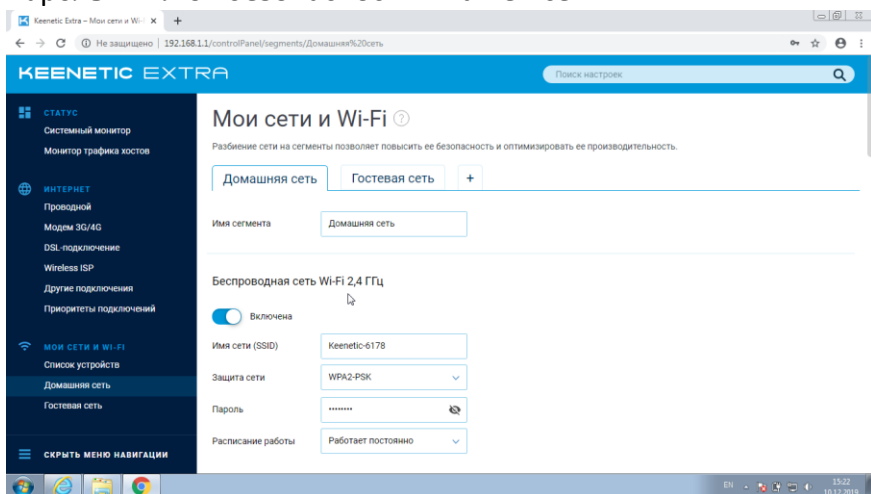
Keenetic Extra – Мои сети и Wi-Fi ×

Не защищено | 192.168.1.1/controlPanel/segments/Домашняя%20сеть

KEENETIC EXTRA

Поиск настроек

СТАТУС
Системный монитор
Монитор трафика хостов

ИНТЕРНЕТ
Проводной
Модем 3G/4G
DSL-подключение
Wireless ISP
Другие подключения
Приоритеты подключений

МОИ СЕТИ И WI-FI
Список устройств
Домашняя сеть
Гостевая сеть

СКРЫТЬ МЕНЮ НАВИГАЦИИ

Мои сети и Wi-Fi

Разбиение сети на сегменты позволяет повысить ее безопасность и оптимизировать ее производительность.

Домашняя сеть | Гостевая сеть | +

Имя сегмента: Домашняя сеть

Беспроводная сеть Wi-Fi 2,4 ГГц

Включена

Имя сети (SSID): Keenetic-6178

Защита сети: WPA2-PSK

Пароль: ••••••••

Расписание работы: Работает постоянно

EN 15:22 10.12.2019